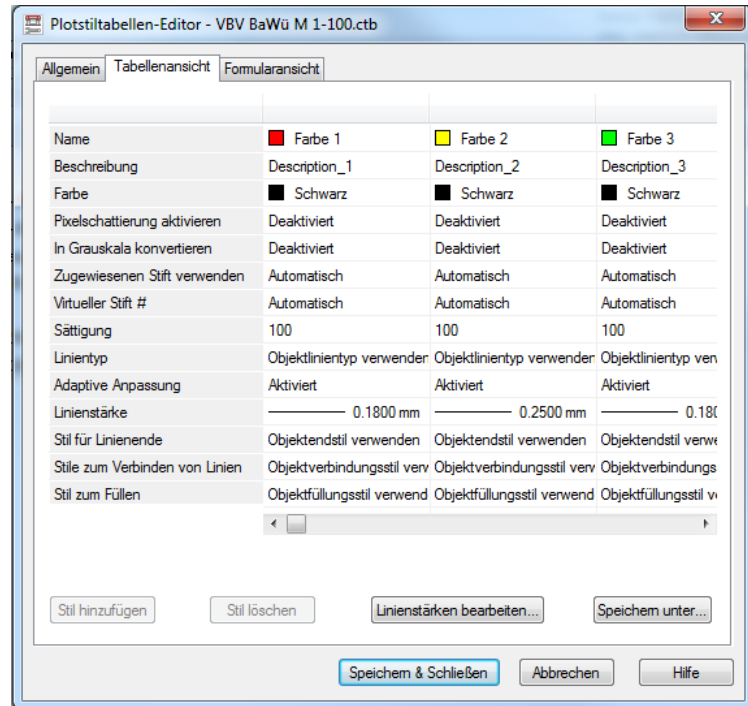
Plotstiltabellen-Editor - VBV BaWü M 1-100.ctb

Allgemein | Tabellenansicht | Formularansicht

| | | | |
|---|---|---|---|
| Name | Farbe 1 | Farbe 2 | Farbe 3 |
| Beschreibung | Description_1 | Description_2 | Description_3 |
| Farbe | Schwarz | Schwarz | Schwarz |
| Pixelschattierung aktivieren | Deaktiviert | Deaktiviert | Deaktiviert |
| In Grauskala konvertieren | Deaktiviert | Deaktiviert | Deaktiviert |
| Zugewiesenen Stift verwenden | Automatisch | Automatisch | Automatisch |
| Virtueller Stift # | Automatisch | Automatisch | Automatisch |
| Sättigung | 100 | 100 | 100 |
| Linientyp | Objektlinientyp verwenden | Objektlinientyp verwenden | Objektlinientyp ven |
| Adaptive Anpassung | Aktiviert | Aktiviert | Aktiviert |
| Linienstärke | 0.1800 mm | 0.2500 mm | 0.18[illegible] |
| Stil für Linienende | Objektendstil verwenden | Objektendstil verwenden | Objektendstil verwe |
| Stile zum Verbinden von Linien | Objektverbindungsstil verv | Objektverbindungsstil verv | Objektverbindungs |
| Stil zum Füllen | Objektfüllungsstil verwend | Objektfüllungsstil verwend | Objektfüllungsstil ve |

Stil hinzufügen | Stil löschen | Linienstärken bearbeiten... | Speichern unter...

Speichern & Schließen | Abbrechen | Hilfe